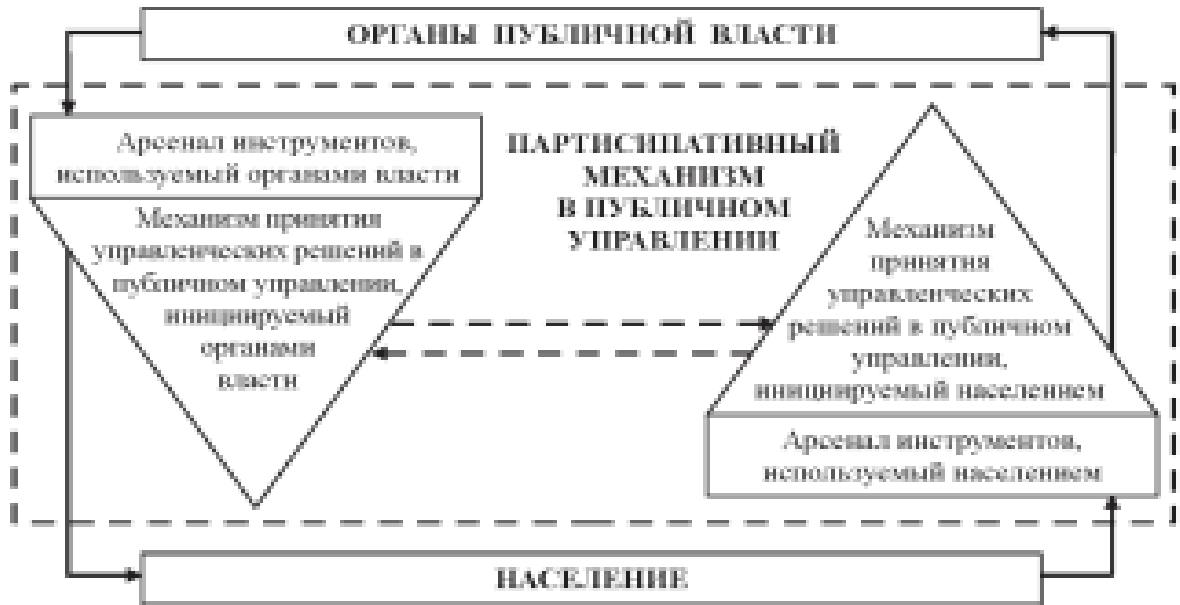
ОРГАНЫ ПУБЛИЧНОЙ ВЛАСТИ

Арсенал инструментов, используемый органами власти

Механизм принятия управленческих решений в публичном управлении, инициируемый органами власти

ПАРТИСИПАТИВНЫЙ МЕХАНИЗМ В ПУБЛИЧНОМ УПРАВЛЕНИИ

Механизм принятия управленческих решений в публичном управлении, инициируемый населением

Арсенал инструментов, используемый населением

НАСЕЛЕНИЕ